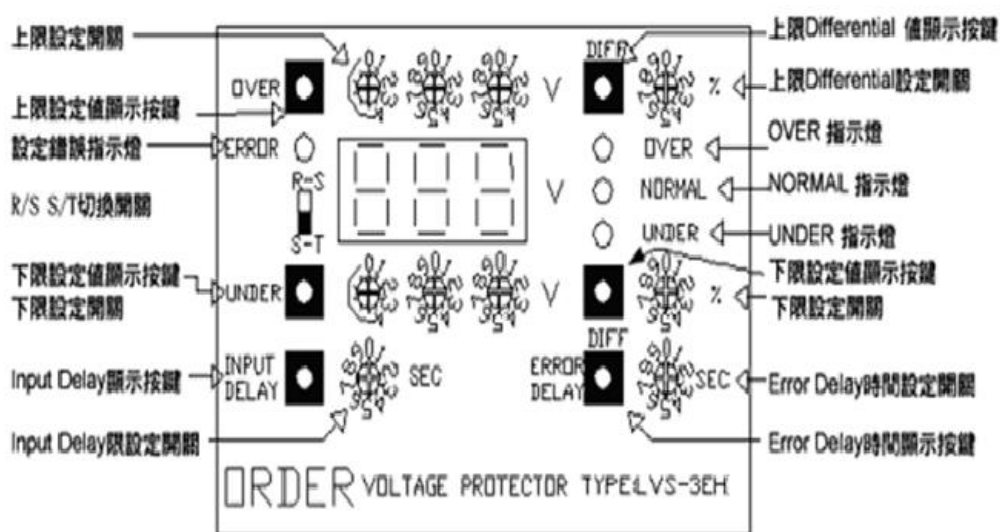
上限設定開關

上限設定值顯示按鍵

設定錯誤指示燈

R/S S/T切換開關

下限設定值顯示按鍵
下限設定開關

Input Delay顯示按鍵

Input Delay限設定開關

OVER

ERROR

R-S

S-T

UNDER

INPUT DELAY

SEC

V

V

V

DIFF

%

OVER

NORMAL

UNDER

%

DIFF

ERROR DELAY

SEC

ORDER VOLTAGE PROTECTOR TYPE:LVS-3EH

上限Differential 值顯示按鍵

上限Differential設定開關

OVER 指示燈

NORMAL 指示燈

UNDER 指示燈

下限設定值顯示按鍵

下限設定開關

Error Delay時間設定開關

Error Delay時間顯示按鍵